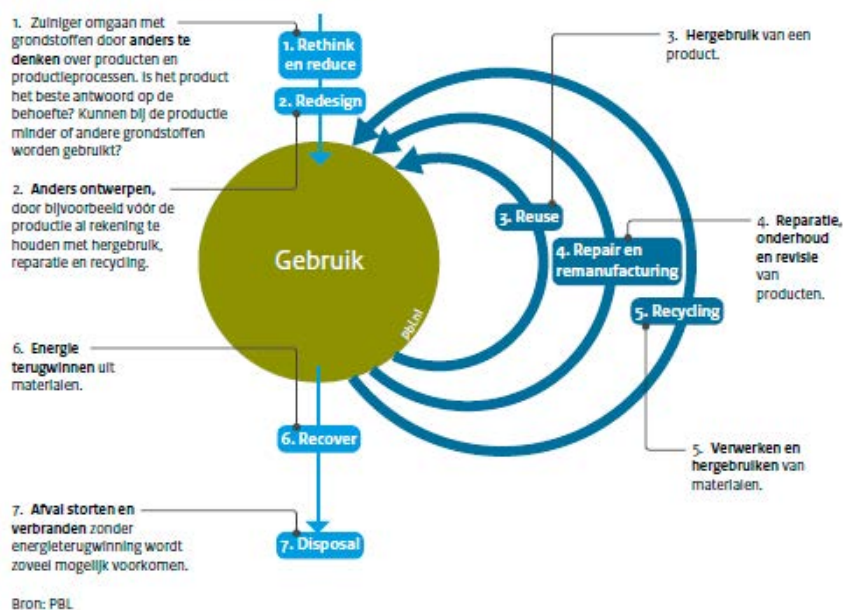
1. Zuiniger omgaan met grondstoffen door **anders te denken** over producten en productieprocessen. Is het product het beste antwoord op de behoefte? Kunnen bij de productie minder of andere grondstoffen worden gebruikt?

2. **Anders ontwerpen,** door bijvoorbeeld vóór de productie al rekening te houden met hergebruik, reparatie en recycling.

6. **Energie terugwinnen** uit materialen.

7. **Afval storten en verbranden** zonder energieterugwinning wordt zoveel mogelijk voorkomen.

1. Rethink en reduce

2. Redesign

Gebruik

pbl.nl

3. Reuse

4. Repair en remanufacturing

5. Recycling

6. Recover

7. Disposal

3. **Hergebruik** van een product.

4. **Reparatie, onderhoud en revisie** van producten.

5. **Verwerken en hergebruiken** van materialen.

Bron: PBL